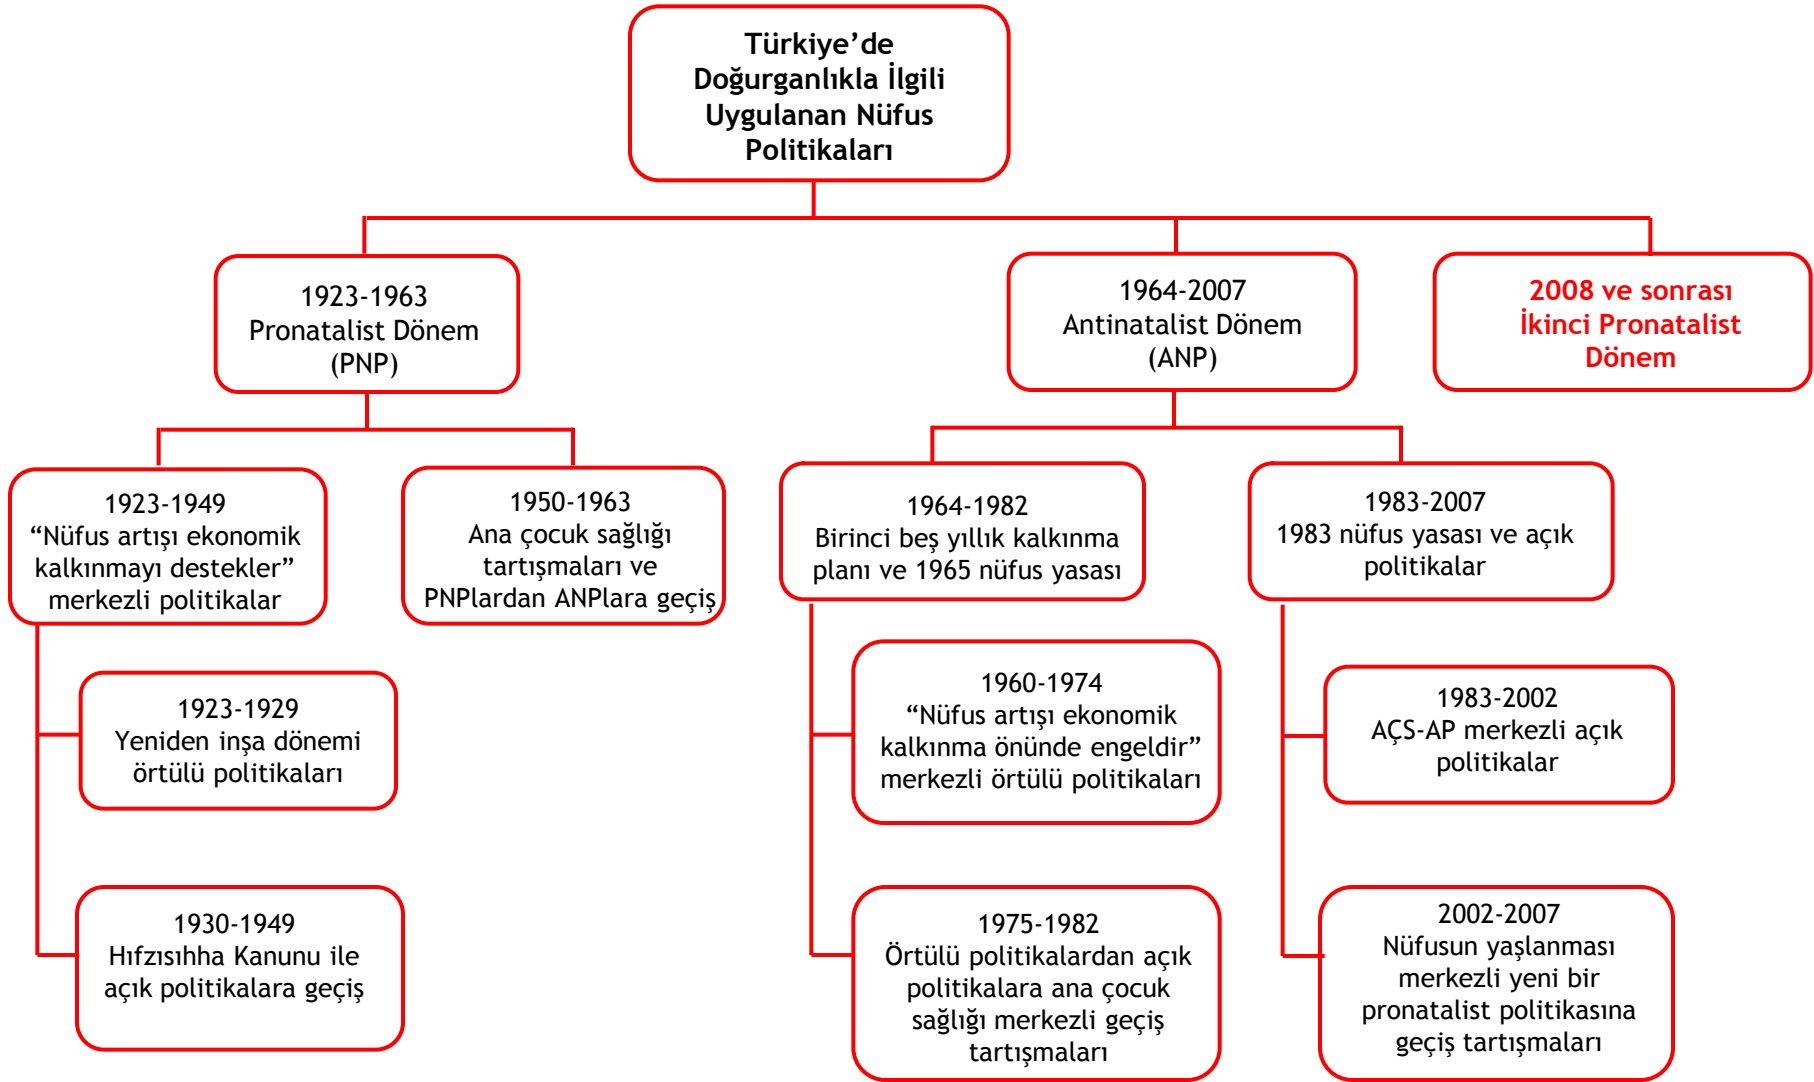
Türkiye'de Doğurganlıkla İlgili Uygulanan Nüfus Politikaları

1923-1963
Pronatalist Dönem
(PNP)

1964-2007
Antinatalist Dönem
(ANP)

2008 ve sonrası
İkinci Pronatalist
Dönem

1923-1949
"Nüfus artışı ekonomik kalkınmayı destekler" merkezli politikalar

1923-1929
Yeniden inşa dönemi örtülü politikaları

1930-1949
Hıfzısıhha Kanunu ile açık politikalara geçiş

1950-1963
Ana çocuk sağlığı tartışmaları ve PNPlardan ANPlara geçiş

1964-1982
Birinci beş yıllık kalkınma planı ve 1965 nüfus yasası

1960-1974
"Nüfus artışı ekonomik kalkınma önünde engeldir" merkezli örtülü politikaları

1975-1982
Örtülü politikalardan açık politikalara ana çocuk sağlığı merkezli geçiş tartışmaları

1983-2007
1983 nüfus yasası ve açık politikalar

1983-2002
AÇS-AP merkezli açık politikalar

2002-2007
Nüfusun yaşlanması merkezli yeni bir pronatalist politikasına geçiş tartışmaları